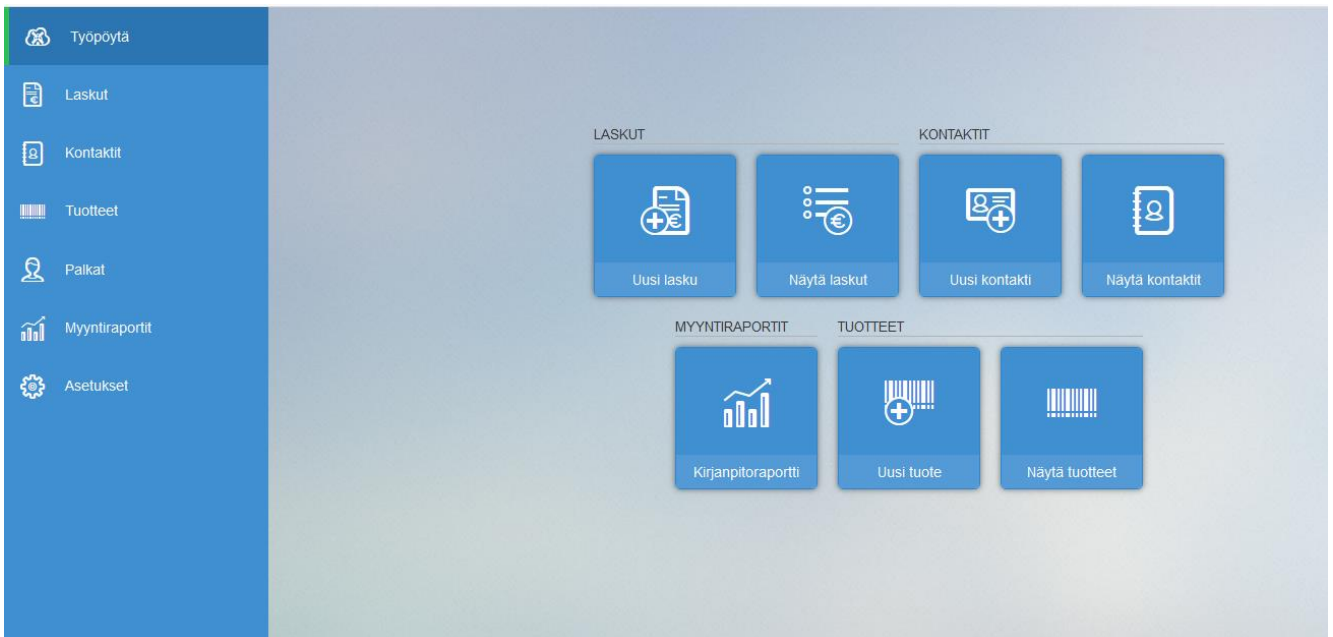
Työpöytä
Laskut
Kontaktit
Tuotteet
Palkat
Myyntiraportit
Asetukset

LASKUT
KONTAKTIT
Uusi lasku
Näytä laskut
Uusi kontakti
Näytä kontaktit

MYYNTIRAPORTIT
TUOTTEET
Kirjanpitoraportti
Uusi tuote
Näytä tuotteet